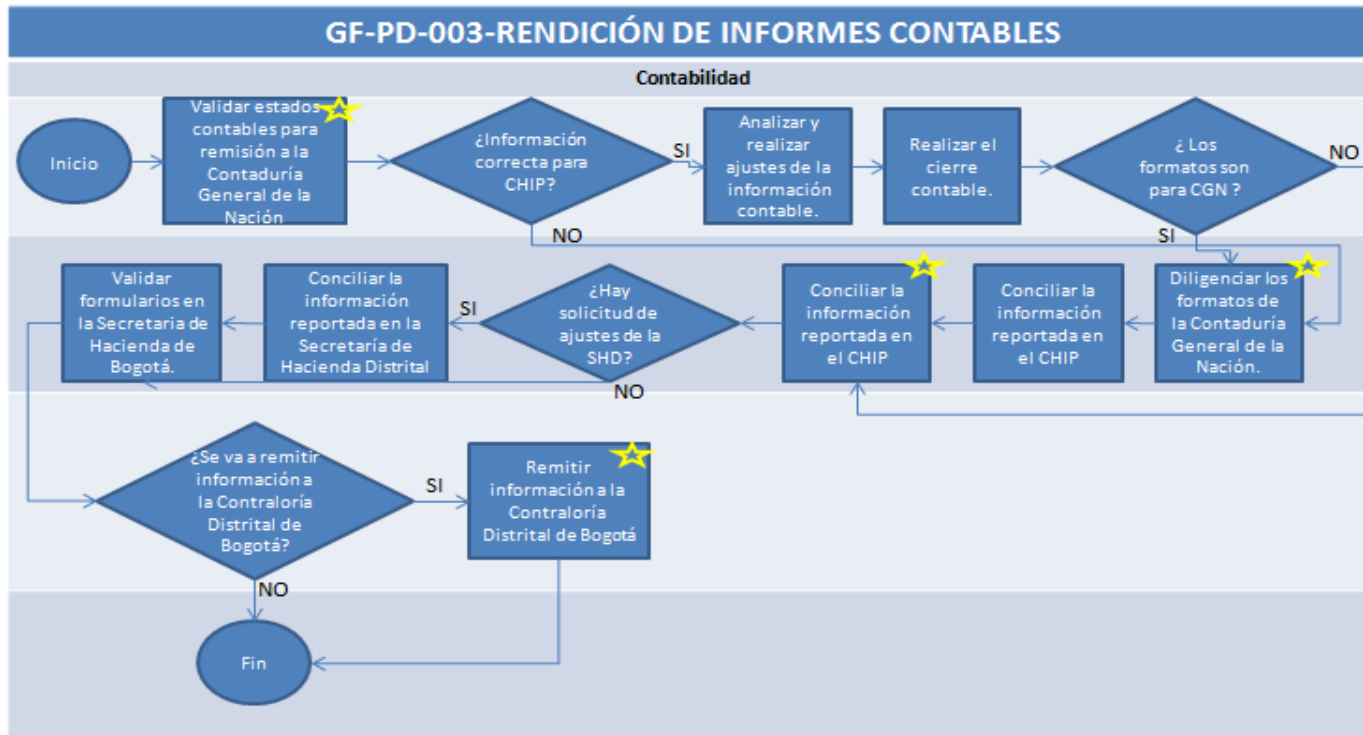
GF-PD-003-RENDICIÓN DE INFORMES CONTABLES

Contabilidad

Inicio

Validar estados contables para remisión a la Contaduría General de la Nación

¿Información correcta para CHIP?

SI

NO

Analizar y realizar ajustes de la información contable.

Realizar el cierre contable.

¿ Los formatos son para CGN ?

NO

SI

Diligenciar los formatos de la Contaduría General de la Nación.

Conciliar la información reportada en el CHIP

Conciliar la información reportada en el CHIP

¿Hay solicitud de ajustes de la SHD?

SI

NO

Conciliar la información reportada en la Secretaría de Hacienda Distrital

Validar formularios en la Secretaria de Hacienda de Bogotá.

¿Se va a remitir información a la Contraloría Distrital de Bogotá?

SI

Remitir información a la Contraloría Distrital de Bogotá

NO

Fin